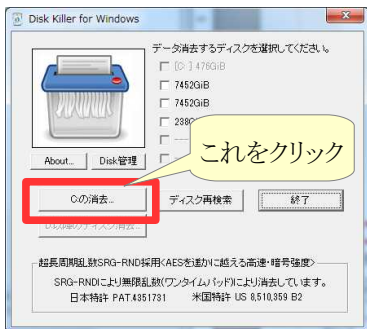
Disk Killer for Windows

データ消去するディスクを選択してください。

[C:] 476GiB

7452GiB

7452GiB

2380

About...

Disk管理

これをクリック

Cの消去...

ディスク再検索

終了

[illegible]

超長周期乱数SRG-RND採用(AESを遥かに超える高速・暗号強度)

SRG-RNDにより無限乱数(ワンタイムパッド)により消去しています。

日本特許 PAT.4351731　米国特許 US 8,510,359 B2